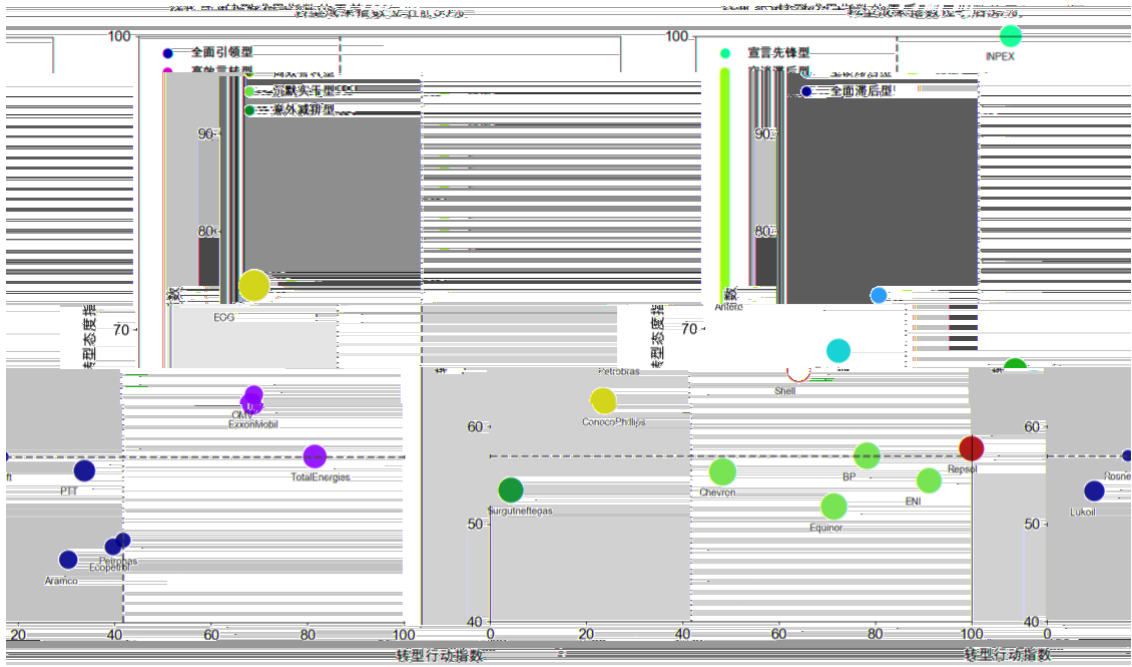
100
全面引领型
90
80
70
转型态度指数
EOG
沉默实干型
离外减排型
Oxy
ExxonMobil
TotalEnergies
PTT
Petronas
Ecopetrol
Aramco
20
40
60
80
100
转型行动指数
100
INPEX
宣言先锋型
全面滞后型
90
80
70
转型态度指数
Shell
Petrobras
ConocoPhillips
60
50
40
Surgutneftegas
Chevron
BP
Repsol
ENI
Equinor
0
20
40
60
80
100
转型行动指数
60
50
40
0
Rosne
Lukoil